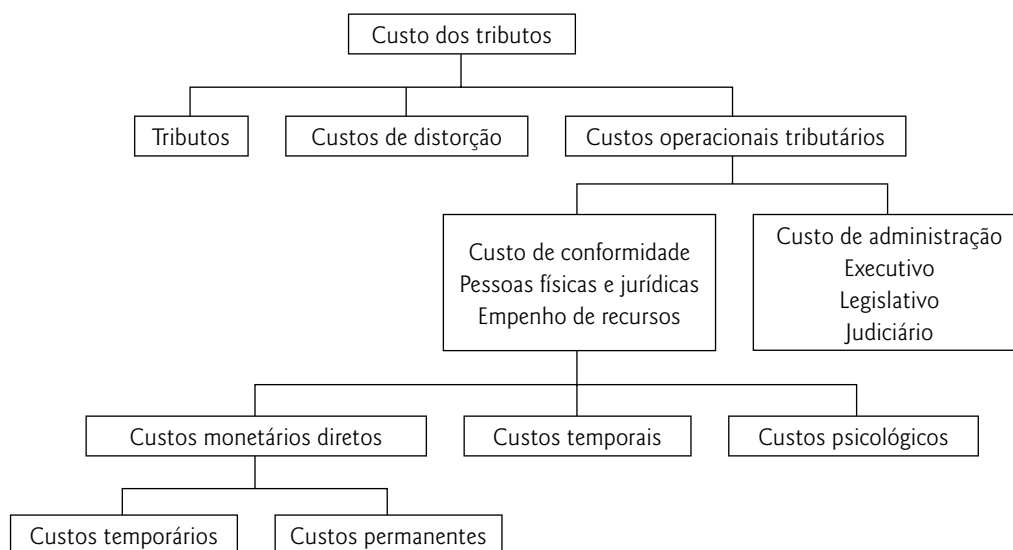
Custo dos tributos

Tributos

Custos de distorção

Custos operacionais tributários

Custo de conformidade
Pessoas físicas e jurídicas
Empenho de recursos

Custo de administração
Executivo
Legislativo
Judiciário

Custos monetários diretos

Custos temporais

Custos psicológicos

Custos temporários

Custos permanentes